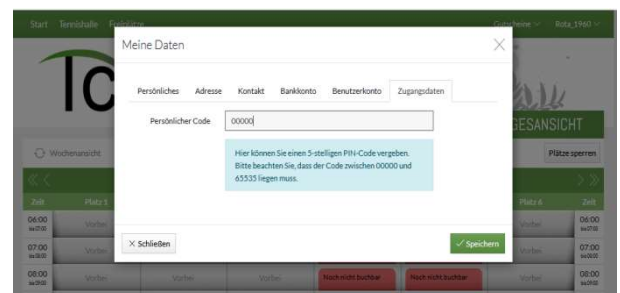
Start Tennishalle Freiplätze

Gutscheine Rota_1960

Meine Daten

Persönliches Adresse Kontakt Bankkonto Benutzerkonto Zugangsdaten

Persönlicher Code 00000

Hier können Sie einen 5-stelligen PIN-Code vergeben. Bitte beachten Sie, dass der Code zwischen 00000 und 65535 liegen muss.

× Schließen

✓ Speichern

GESANSICHT

Wochenansicht

Plätze sperren

Zeit Platz 1 Platz 4 Zeit

06:00 Vorbei Vorbei 06:00

07:00 Vorbei Vorbei 07:00

08:00 Vorbei Vorbei Vorbei Noch nicht buchbar Noch nicht buchbar Vorbei 08:00